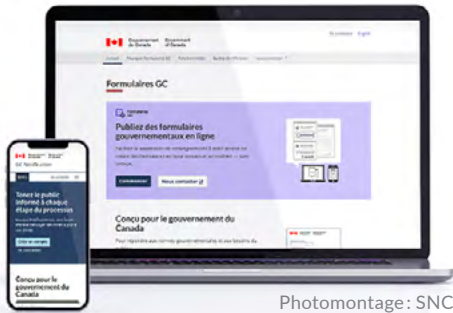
Gouvernement du Canada Government of Canada

English

Formulaires GC

Publiez des formulaires gouvernementaux en ligne

Commencer

Nous contacter

Conçu pour le gouvernement du Canada

Tenez le public informé à chaque étape du processus

Conçu pour le gouvernement du Canada

GC Notification

Photomontage : SNC